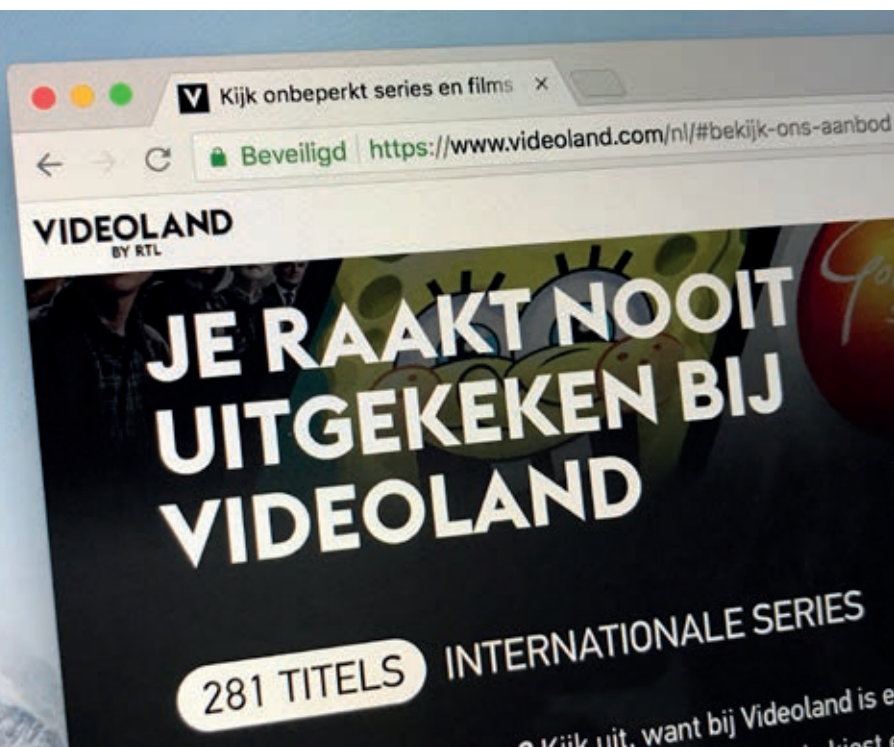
V Kijk onbeperkt series en films ×

Beveiligd https://www.videoland.com/nl/#bekijk-ons-aanbod

VIDEOLAND
BY RTL

JE RAAKT NOOIT UITGEKEKEN BIJ VIDEOLAND

281 TITELS INTERNATIONALE SERIES

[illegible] Kijk uit, want bij Videoland is e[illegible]